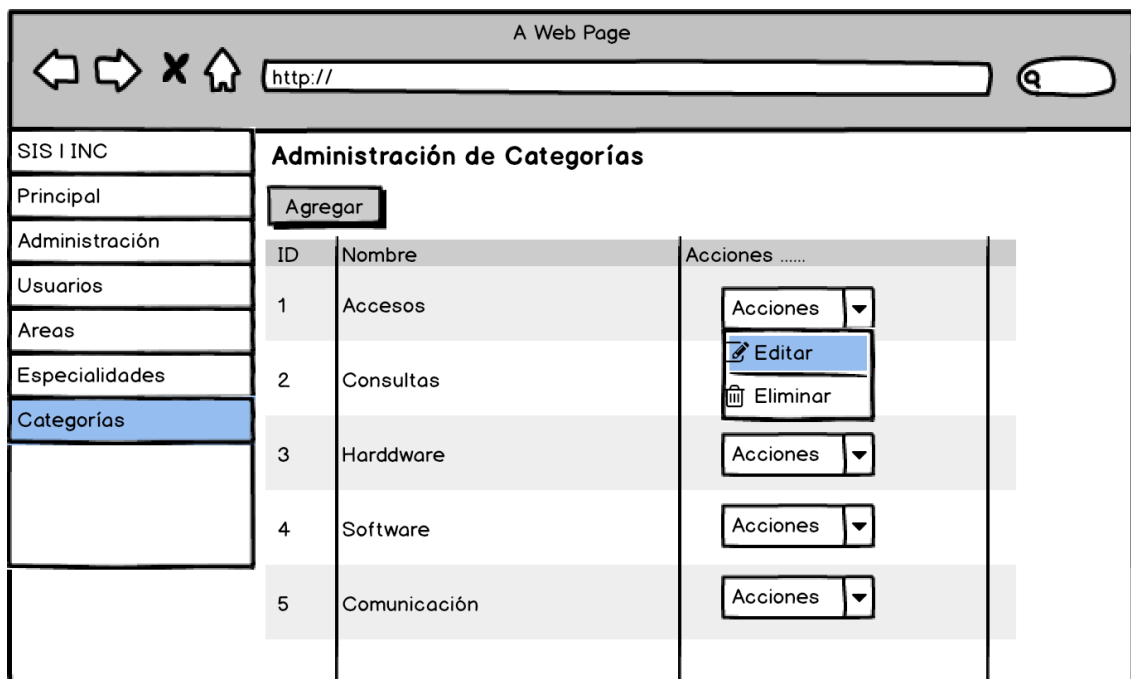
A Web Page

http://

SIS I INC
Principal
Administración
Usuarios
Areas
Especialidades
Categorías

Administración de Categorías

Agregar

| ID | Nombre | Acciones ...... |
|---|---|---|
| 1 | Accesos | Acciones |
| 2 | Consultas | |
| 3 | Harddware | Acciones |
| 4 | Software | Acciones |
| 5 | Comunicación | Acciones |

Editar
Eliminar